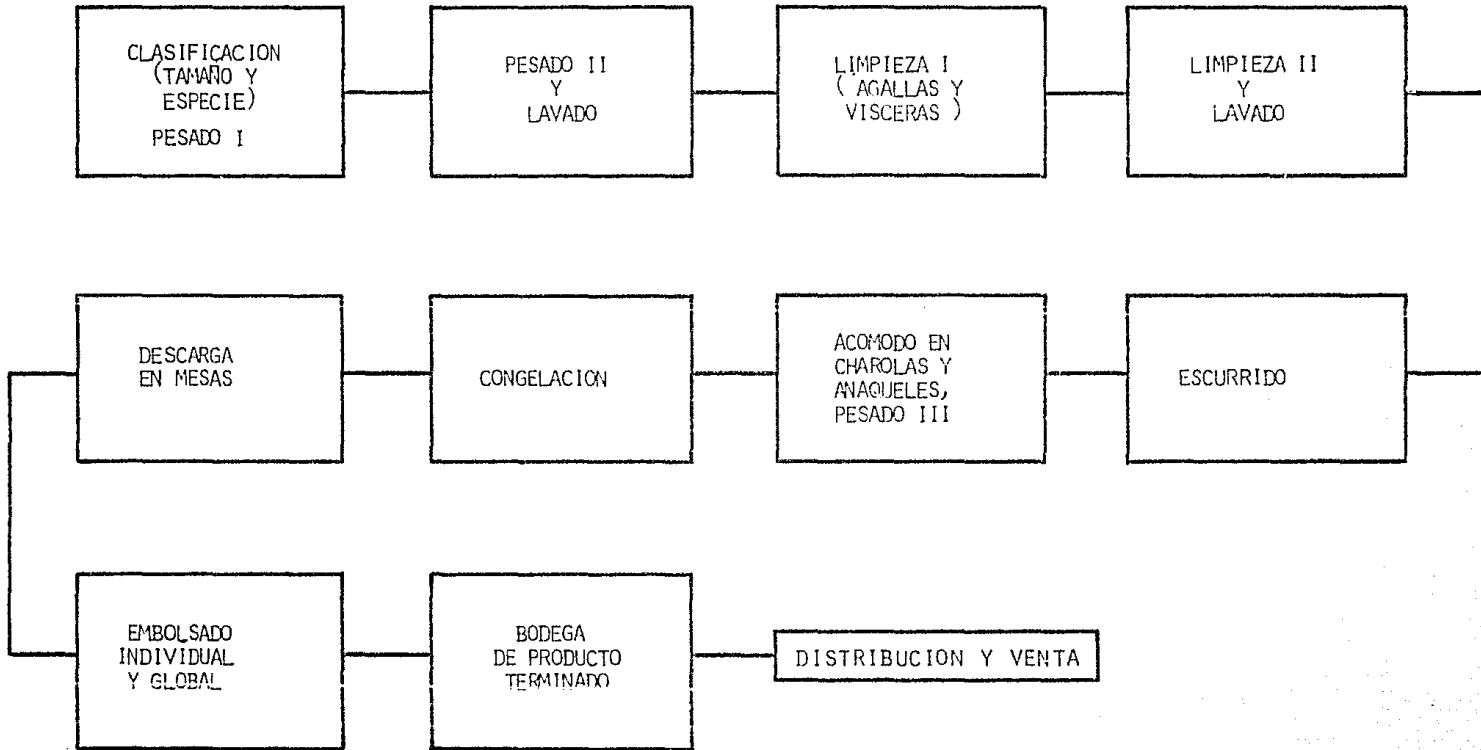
CLASIFICACION (TAMAÑO Y ESPECIE) PESADO I

PESADO II Y LAVADO

LIMPIEZA I ( AGALLAS Y VISCERAS )

LIMPIEZA II Y LAVADO

DESCARGA EN MESAS

CONGELACION

ACOMODO EN CHAROLAS Y ANAQUELES, PESADO III

ESCURRIDO

EMBOLSADO INDIVIDUAL Y GLOBAL

BODEGA DE PRODUCTO TERMINADO

DISTRIBUCION Y VENTA